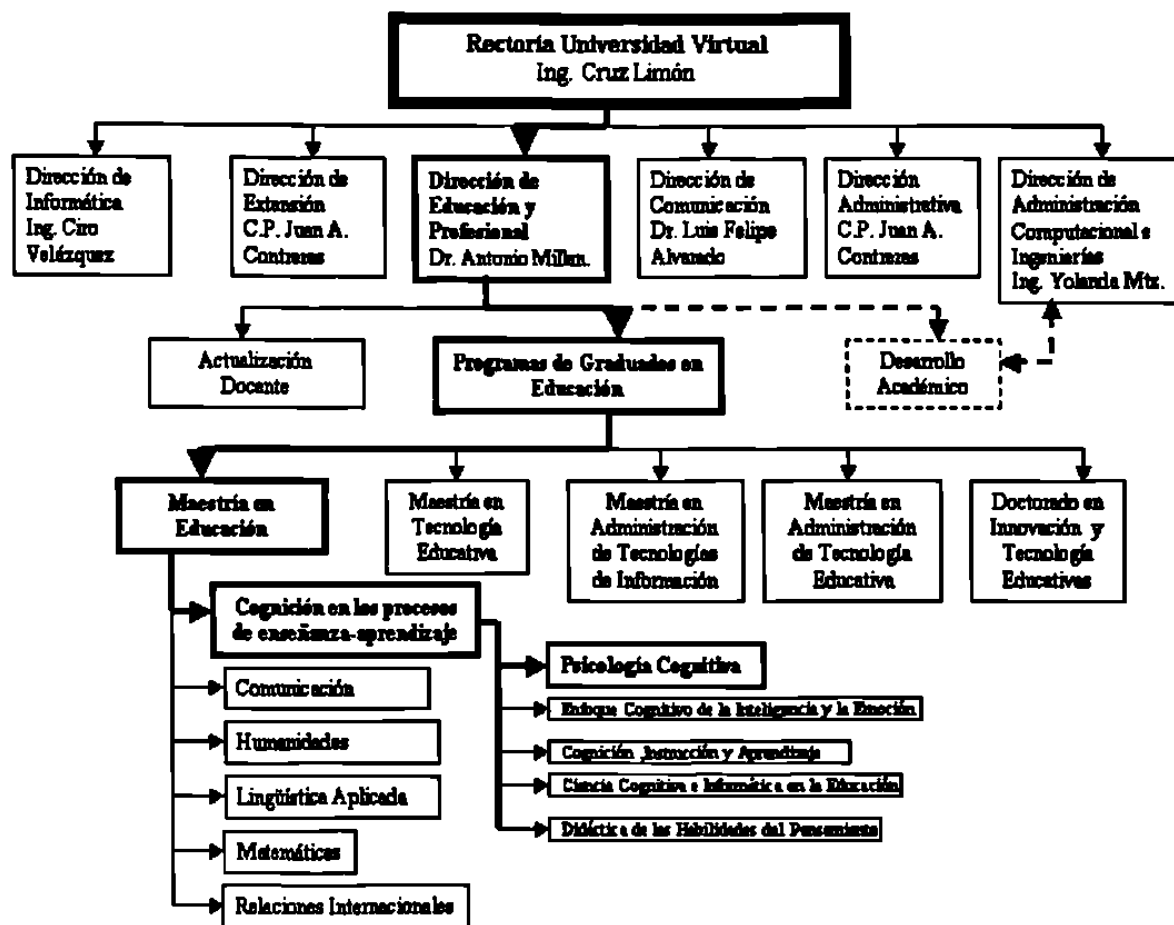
Rectoría Universidad Virtual
Ing. Cruz Limón

Dirección de Informática
Ing. Ciro Velázquez

Dirección de Extensión
C.P. Juan A. Contreras

Dirección de Educación y Profesional
Dr. Antonio Millan.

Dirección de Comunicación
Dr. Luis Felipe Alvarado

Dirección Administrativa
C.P. Juan A. Contreras

Dirección de Administración Computacional e Ingenierías
Ing. Yolanda Mtz.

Actualización Docente

Programas de Graduados en Educación

Desarrollo Académico

Maestría en Educación

Maestría en Tecnología Educativa

Maestría en Administración de Tecnologías de Información

Maestría en Administración de Tecnología Educativa

Doctorado en Innovación y Tecnología Educativas

Cognición en los procesos de enseñanza-aprendizaje

Comunicación

Humanidades

Lingüística Aplicada

Matemáticas

Relaciones Internacionales

Psicología Cognitiva

Enfoque Cognitivo de la Inteligencia y la Emoción

Cognición ,Instrucción y Aprendizaje

Ciencia Cognitiva e Informática en la Educación

Didáctica de las Habilidades del Pensamiento